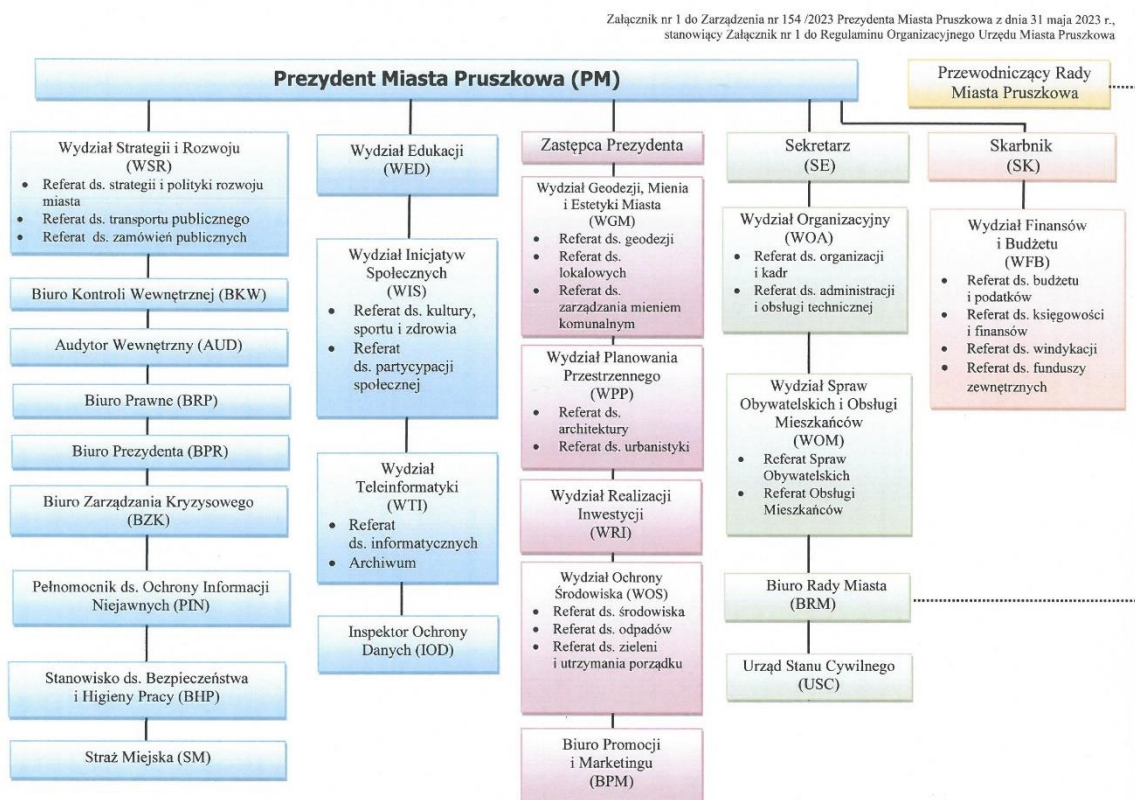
Załącznik nr 1 do Zarządzenia nr 154 /2023 Prezydenta Miasta Pruszkowa z dnia 31 maja 2023 r., stanowiący Załącznik nr 1 do Regulaminu Organizacyjnego Urzędu Miasta Pruszkowa

Prezydent Miasta Pruszkowa (PM)

Przewodniczący Rady Miasta Pruszkowa

Wydział Strategii i Rozwoju (WSR)
- Referat ds. strategii i polityki rozwoju miasta
- Referat ds. transportu publicznego
- Referat ds. zamówień publicznych

Biuro Kontroli Wewnętrznej (BKW)

Audytor Wewnętrzny (AUD)

Biuro Prawne (BRP)

Biuro Prezydenta (BPR)

Biuro Zarządzania Kryzysowego (BZK)

Pełnomocnik ds. Ochrony Informacji Niejawnych (PIN)

Stanowisko ds. Bezpieczeństwa i Higieny Pracy (BHP)

Straż Miejska (SM)

Wydział Edukacji (WED)

Wydział Inicjatyw Społecznych (WIS)
- Referat ds. kultury, sportu i zdrowia
- Referat ds. partycypacji społecznej

Wydział Teleinformatyki (WTI)
- Referat ds. informatycznych
- Archiwum

Inspektor Ochrony Danych (IOD)

Zastępca Prezydenta

Wydział Geodezji, Mienia i Estetyki Miasta (WGM)
- Referat ds. geodezji
- Referat ds. lokalowych
- Referat ds. zarządzania mieniem komunalnym

Wydział Planowania Przestrzennego (WPP)
- Referat ds. architektury
- Referat ds. urbanistyki

Wydział Realizacji Inwestycji (WRI)

Wydział Ochrony Środowiska (WOS)
- Referat ds. środowiska
- Referat ds. odpadów
- Referat ds. zieleni i utrzymania porządku

Biuro Promocji i Marketingu (BPM)

Sekretarz (SE)

Wydział Organizacyjny (WOA)
- Referat ds. organizacji i kadr
- Referat ds. administracji i obsługi technicznej

Wydział Spraw Obywatelskich i Obsługi Mieszkańców (WOM)
- Referat Spraw Obywatelskich
- Referat Obsługi Mieszkańców

Biuro Rady Miasta (BRM)

Urząd Stanu Cywilnego (USC)

Skarbnik (SK)

Wydział Finansów i Budżetu (WFB)
- Referat ds. budżetu i podatków
- Referat ds. księgowości i finansów
- Referat ds. windykacji
- Referat ds. funduszy zewnętrznych